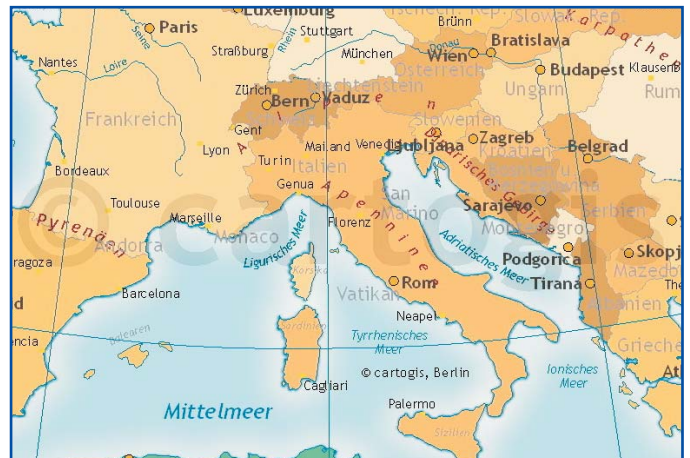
Paris
Luxemburg
Stuttgart
Brünn
Tschech. Rep.
Slowak. Rep.
Karpathen
Nantes
Seine
Straßburg
Rhein
München
Donau
Bratislava
Wien
Budapest
Klausenburg
Loire
Zürich
Liechtenstein
Österreich
Ungarn
Rum
Frankreich
Bern
Vaduz
Schweiz
Slowenien
Gent
Alpen
Zagreb
Lyon
Mailand
Venedig
Ljubljana
Kroatien
Belgrad
Bordeaux
Turin
Italien
Dinarisches Gebirge
Bosnien u. Herzegowina
Genua
Apennin
San Marino
Serbien
Toulouse
Pyrenäen
Marseille
Monaco
Florenz
Sarajevo
Andorra
Ligurisches Meer
Montenegro
Adriatisches Meer
Podgorica
Skopje
ragoza
Korsika
Mazedo
d
Barcelona
Vatikan
Rom
Tirana
Albanien
The
Balearen
Neapel
ncia
Sardinien
Tyrrhenisches Meer
Griech
Ionisches Meer
At
Cagliari
© cartogis, Berlin
Mittelmeer
Palermo
Sizilien